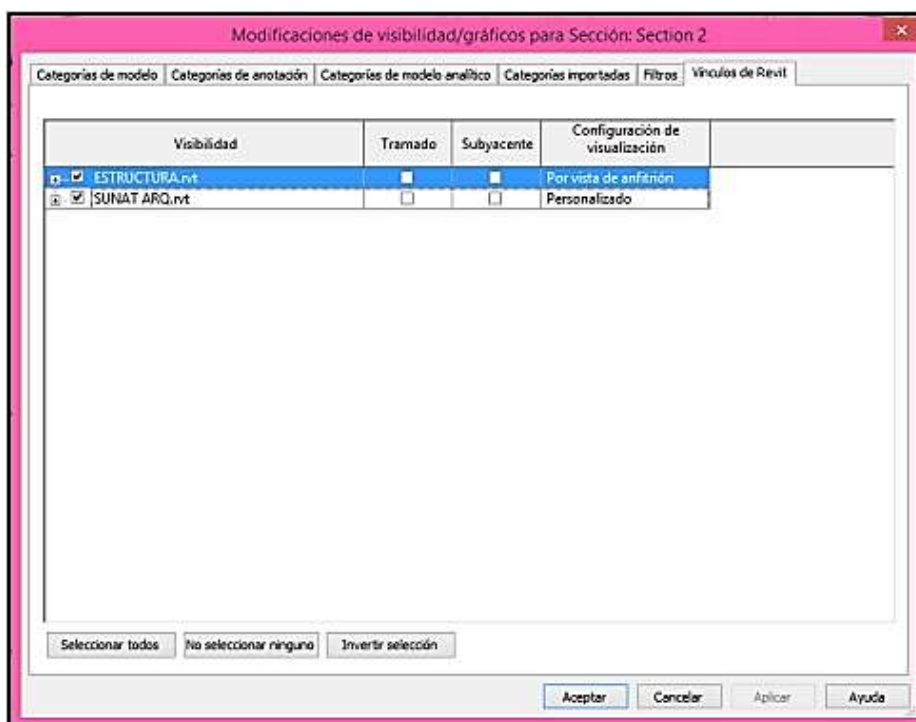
Modificaciones de visibilidad/gráficos para Sección: Section 2

Categorías de modelo | Categorías de anotación | Categorías de modelo analítico | Categorías importadas | Filtros | Vínculos de Revit

| Visibilidad | Tramado | Subyacente | Configuración de visualización |
|---|---|---|---|
| ESTRUCTURA.rvt | | | Por vista de anfitrión |
| SUNAT ARQ.rvt | | | Personalizado |

Seleccionar todos | No seleccionar ninguno | Invertir selección

Aceptar | Cancelar | Aplicar | Ayuda